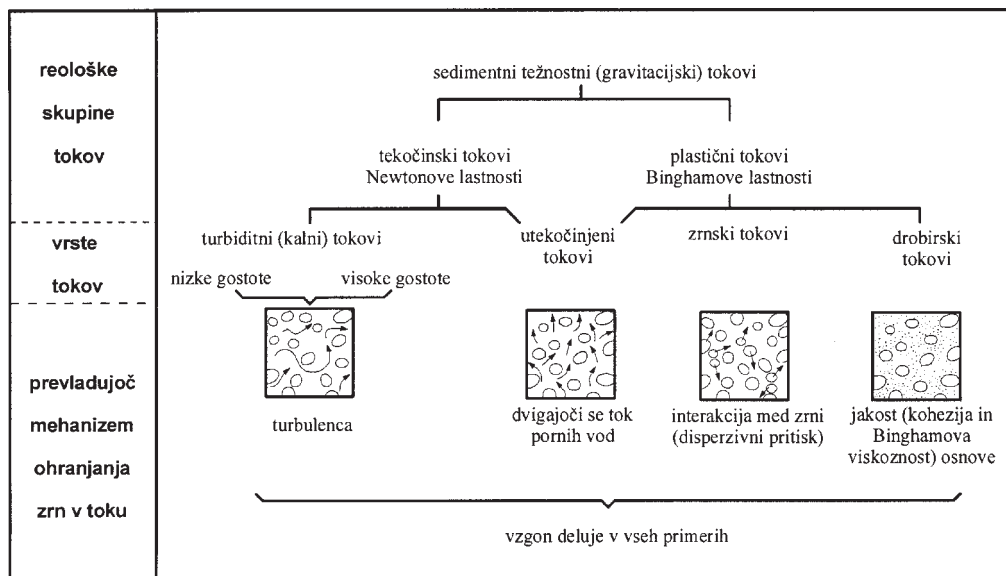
reološke skupine tokov

sedimentni težnostni (gravitacijski) tokovi

tekočinski tokovi Newtonove lastnosti

plastični tokovi Binghamove lastnosti

vrste tokov

turbiditni (kalni) tokovi

utekočinjeni tokovi

zrnski tokovi

drobirski tokovi

nizke gostote

visoke gostote

prevladujoč mehanizem ohranjanja zrn v toku

turbulenca

dvigajoči se tok pornih vod

interakcija med zrni (disperzivni pritisk)

jakost (kohezija in Binghamova viskoznost) osnove

vzgon deluje v vseh primerih